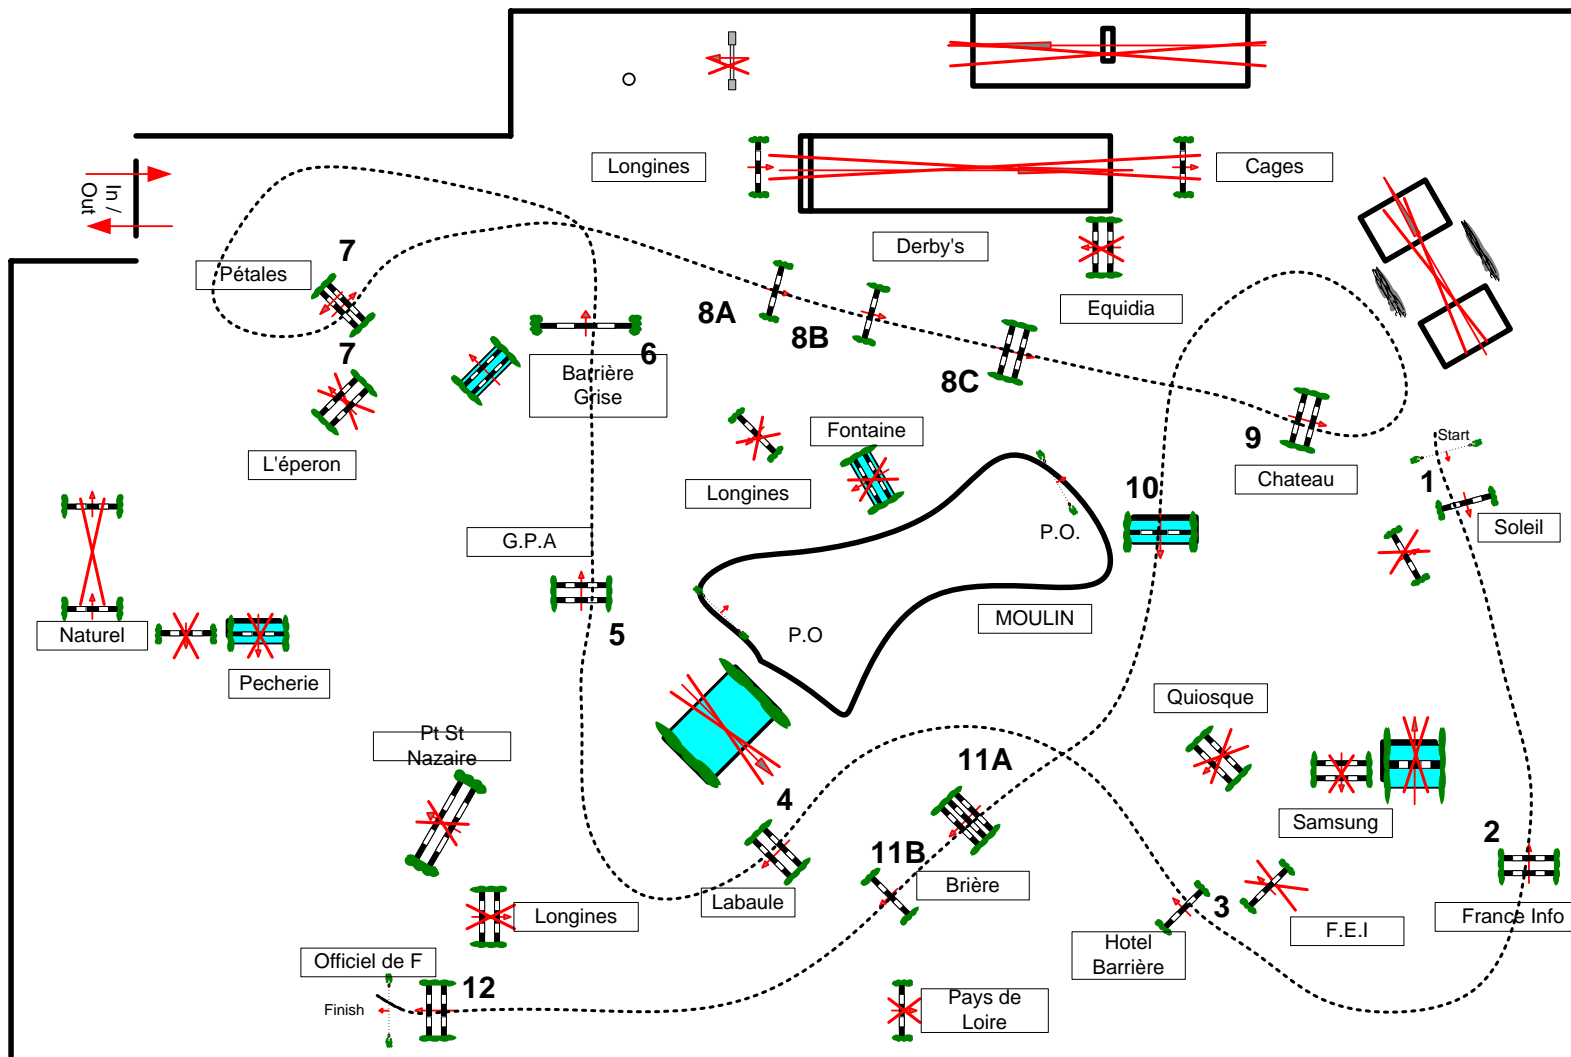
In / Out

Longines

Cages

Derby's

Equidia

Pétales

7

7

8A

8B

8C

Barrière Grise

6

L'éperon

Fontaine

Longines

9

Chateau

Start

1

Soleil

10

P.O.

G.P.A

5

Naturel

Pecherie

P.O

MOULIN

Quiosque

Pt St Nazaire

11A

4

Samsung

2

11B

Brière

Labaule

Longines

3

F.E.I

France Info

Hotel Barrière

Officiel de F

12

Finish

Pays de Loire